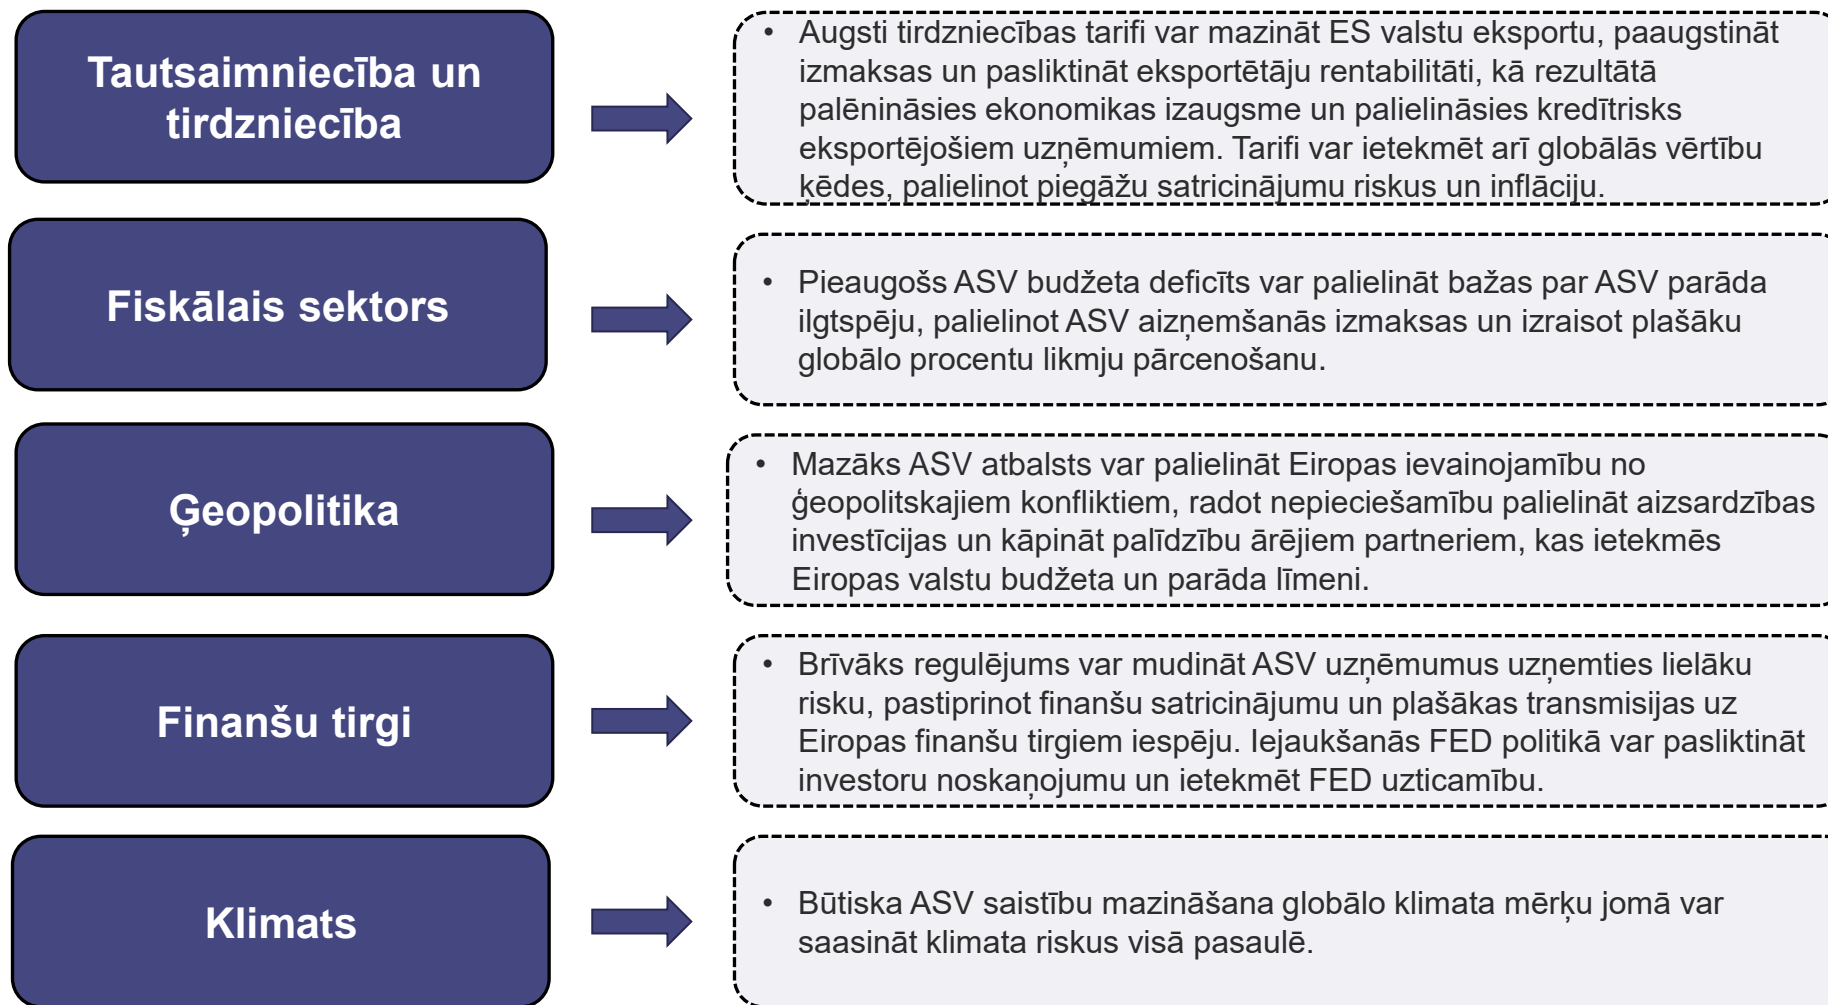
Tautsaimniecība un tirdzniecība

• Augsti tirdzniecības tarifi var mazināt ES valstu eksportu, paaugstināt izmaksas un pasliktināt eksportētāju rentabilitāti, kā rezultātā palēnināsies ekonomikas izaugsme un palielināsies kredītrisks eksportējošiem uzņēmumiem. Tarifi var ietekmēt arī globālās vērtību ķēdes, palielinot piegāžu satricinājumu riskus un inflāciju.

Fiskālais sektors

• Pieaugošs ASV budžeta deficīts var palielināt bažas par ASV parāda ilgtspēju, palielinot ASV aizņemšanās izmaksas un izraisot plašāku globālo procentu likmju pārcenošanu.

Ģeopolitika

• Mazāks ASV atbalsts var palielināt Eiropas ievainojamību no ģeopolitskajiem konfliktiem, radot nepieciešamību palielināt aizsardzības investīcijas un kāpināt palīdzību ārējiem partneriem, kas ietekmēs Eiropas valstu budžeta un parāda līmeni.

Finanšu tirgi

• Brīvāks regulējums var mudināt ASV uzņēmumus uzņemties lielāku risku, pastiprinot finanšu satricinājumu un plašākas transmisijas uz Eiropas finanšu tirgiem iespēju. Iejaukšanās FED politikā var pasliktināt investoru noskaņojumu un ietekmēt FED uzticamību.

Klimats

• Būtiska ASV saistību mazināšana globālo klimata mērķu jomā var saasināt klimata riskus visā pasaulē.